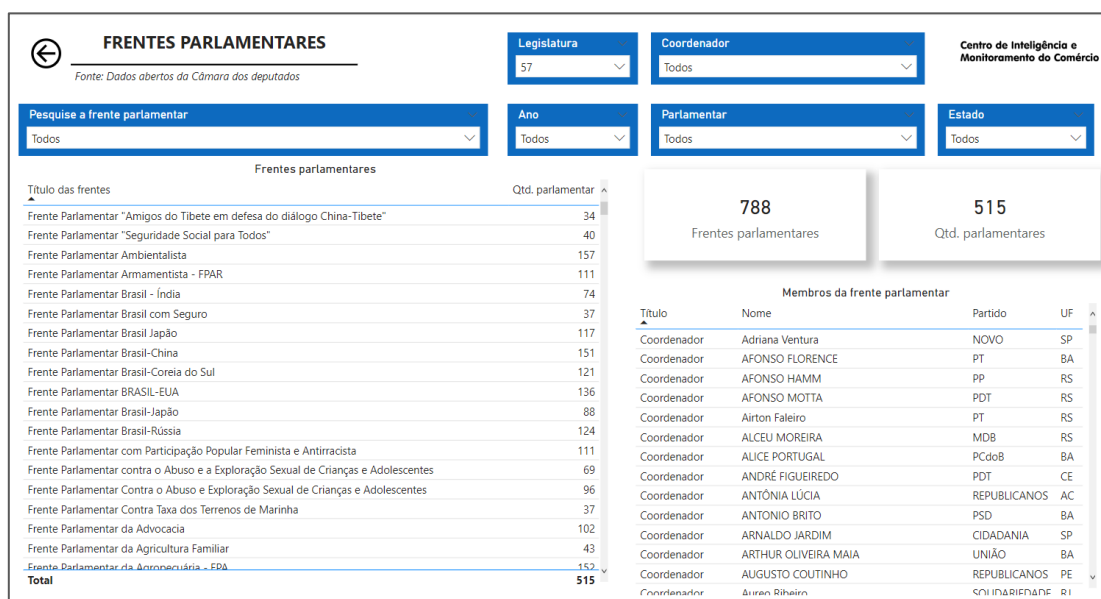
FRENTES PARLAMENTARES

Fonte: Dados abertos da Câmara dos deputados

Legislatura
57

Coordenador
Todos

Centro de Inteligência e Monitoramento do Comércio

Pesquise a frente parlamentar
Todos

Ano
Todos

Parlamentar
Todos

Estado
Todos

Frentes parlamentares

| Título das frentes | Qtd. parlamentar |
|---|---|
| Frente Parlamentar "Amigos do Tibete em defesa do diálogo China-Tibete" | 34 |
| Frente Parlamentar "Seguridade Social para Todos" | 40 |
| Frente Parlamentar Ambientalista | 157 |
| Frente Parlamentar Armamentista - FPAR | 111 |
| Frente Parlamentar Brasil - Índia | 74 |
| Frente Parlamentar Brasil com Seguro | 37 |
| Frente Parlamentar Brasil Japão | 117 |
| Frente Parlamentar Brasil-China | 151 |
| Frente Parlamentar Brasil-Coreia do Sul | 121 |
| Frente Parlamentar BRASIL-EUA | 136 |
| Frente Parlamentar Brasil-Japão | 88 |
| Frente Parlamentar Brasil-Rússia | 124 |
| Frente Parlamentar com Participação Popular Feminista e Antirracista | 111 |
| Frente Parlamentar contra o Abuso e a Exploração Sexual de Crianças e Adolescentes | 69 |
| Frente Parlamentar Contra o Abuso e Exploração Sexual de Crianças e Adolescentes | 96 |
| Frente Parlamentar Contra Taxa dos Terrenos de Marinha | 37 |
| Frente Parlamentar da Advocacia | 102 |
| Frente Parlamentar da Agricultura Familiar | 43 |
| Frente Parlamentar da Agropecuária - FPA | 152 |
| Total | 515 |

788
Frentes parlamentares

515
Qtd. parlamentares

Membros da frente parlamentar

| Título | Nome | Partido | UF |
|---|---|---|---|
| Coordenador | Adriana Ventura | NOVO | SP |
| Coordenador | AFONSO FLORENCE | PT | BA |
| Coordenador | AFONSO HAMM | PP | RS |
| Coordenador | AFONSO MOTTA | PDT | RS |
| Coordenador | Airton Faleiro | PT | RS |
| Coordenador | ALCEU MOREIRA | MDB | RS |
| Coordenador | ALICE PORTUGAL | PCdoB | BA |
| Coordenador | ANDRÉ FIGUEIREDO | PDT | CE |
| Coordenador | ANTÔNIA LÚCIA | REPUBLICANOS | AC |
| Coordenador | ANTONIO BRITO | PSD | BA |
| Coordenador | ARNALDO JARDIM | CIDADANIA | SP |
| Coordenador | ARTHUR OLIVEIRA MAIA | UNIÃO | BA |
| Coordenador | AUGUSTO COUTINHO | REPUBLICANOS | PE |
| Coordenador | Aureo Ribeiro | SOLIDARIEDADE | RJ |